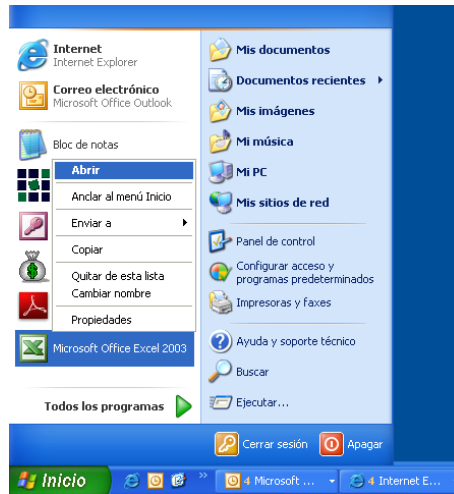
Internet
Internet Explorer

Correo electrónico
Microsoft Office Outlook

Bloc de notas

Abrir
Anclar al menú Inicio
Enviar a
Copiar
Quitar de esta lista
Cambiar nombre
Propiedades

Microsoft Office Excel 2003

Todos los programas

Mis documentos
Documentos recientes
Mis imágenes
Mi música
Mi PC
Mis sitios de red
Panel de control
Configurar acceso y programas predeterminados
Impresoras y faxes
Ayuda y soporte técnico
Buscar
Ejecutar...

Cerrar sesión
Apagar

Inicio
4 Microsoft ...
4 Internet E...